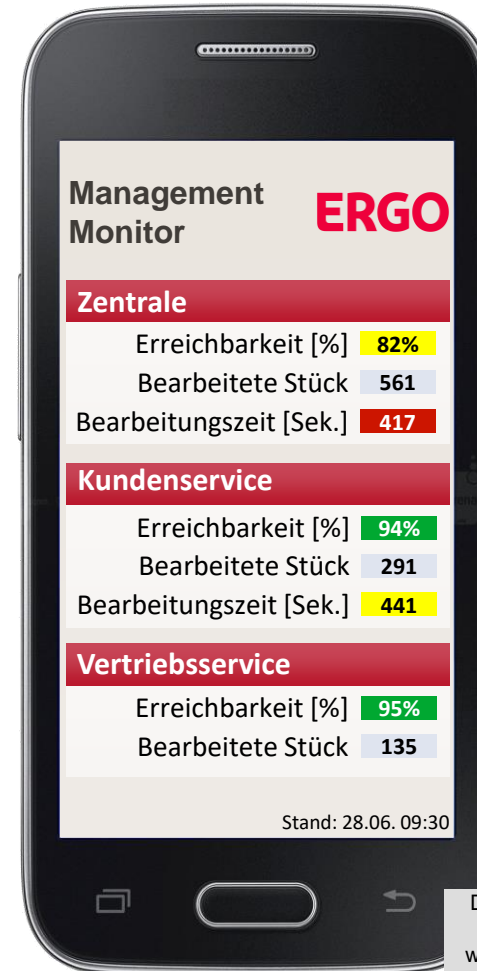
Management Monitor

ERGO

Zentrale

| | |
|---|---|
| Erreichbarkeit [%] | 82% |
| Bearbeitete Stück | 561 |
| Bearbeitungszeit [Sek.] | 417 |

Kundenservice

| | |
|---|---|
| Erreichbarkeit [%] | 94% |
| Bearbeitete Stück | 291 |
| Bearbeitungszeit [Sek.] | 441 |

Vertriebsservice

| | |
|---|---|
| Erreichbarkeit [%] | 95% |
| Bearbeitete Stück | 135 |

Stand: 28.06. 09:30

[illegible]